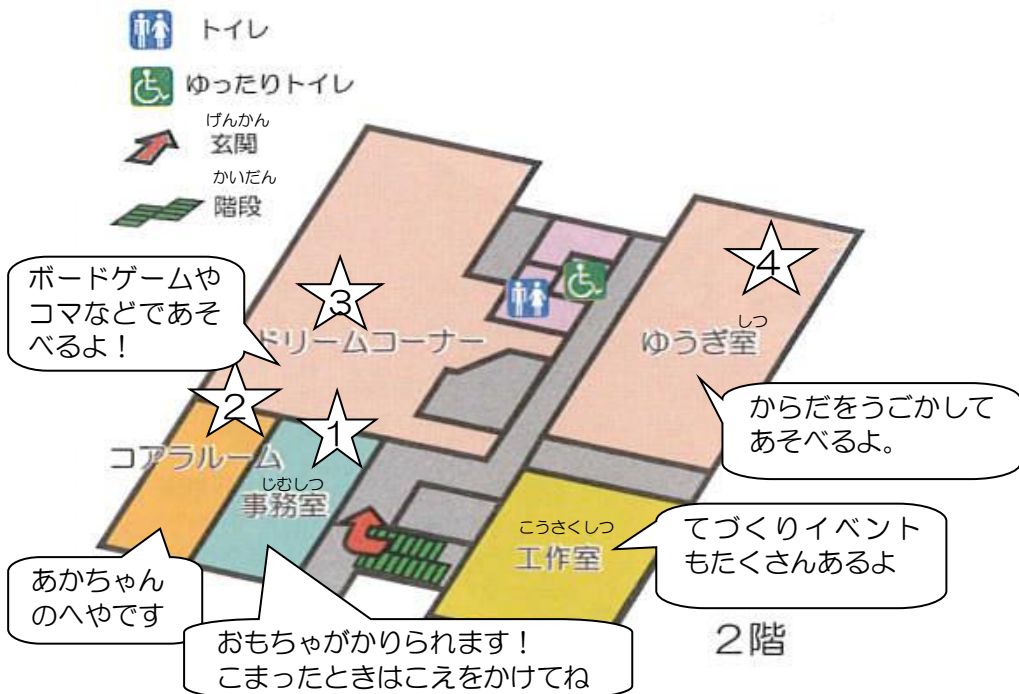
トイレ

ゆったりトイレ

げんかん
玄関

かいだん
階段

ボードゲームやコマなどであそべるよ！

3
ドリームコーナー

4
しつ
ゆうぎ室

からだをうごかしてあそべるよ。

2
コアラルーム

1
じむしつ
事務室

こうさくしつ
工作室

てづくりイベントもたくさんあるよ

あかちゃんのへやです

おもちゃがかりられます！
こまったときはこえをかけてね

2階